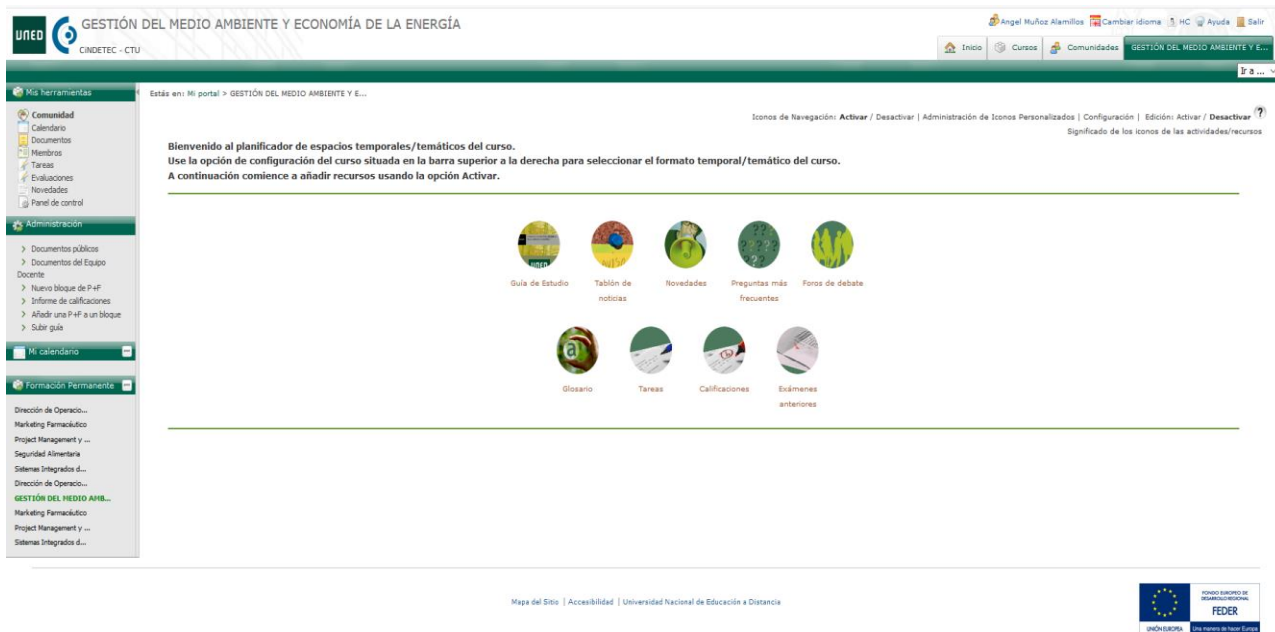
UNED

GESTIÓN DEL MEDIO AMBIENTE Y ECONOMÍA DE LA ENERGÍA

CINDETEC - CTU

Angel Muñoz Alamillos | Cambiar idioma | HC | Ayuda | Salir

Inicio | Cursos | Comunidades | GESTIÓN DEL MEDIO AMBIENTE Y E...

Ir a ...

Mis herramientas

Comunidad
Calendario
Documentos
Miembros
Tareas
Evaluaciones
Novedades
Panel de control

Administración

Documentos públicos
Documentos del Equipo Docente
Nuevo bloque de P+F
Informe de calificaciones
Añadir una P+F a un bloque
Subir guía

Mi calendario

Formación Permanente

Dirección de Operacio...
Marketing Farmacéutico
Project Management y ...
Seguridad Alimentaria
Sistemas Integrados d...
Dirección de Operacio...
GESTIÓN DEL MEDIO AMB...
Marketing Farmacéutico
Project Management y ...
Sistemas Integrados d...

Estás en: Mi portal > GESTIÓN DEL MEDIO AMBIENTE Y E...

Iconos de Navegación: Activar / Desactivar | Administración de Iconos Personalizados | Configuración | Edición: Activar / Desactivar ?

Significado de los iconos de las actividades/recursos

Bienvenido al planificador de espacios temporales/temáticos del curso.
Use la opción de configuración del curso situada en la barra superior a la derecha para seleccionar el formato temporal/temático del curso.
A continuación comience a añadir recursos usando la opción Activar.

Guía de Estudio
Tablón de noticias
Novedades
Preguntas más frecuentes
Foros de debate

Glosario
Tareas
Calificaciones
Exámenes anteriores

Mapa del Sitio | Accesibilidad | Universidad Nacional de Educación a Distancia

FONDO EUROPEO DE DESARROLLO REGIONAL
FEDER
UNIÓN EUROPEA
Una manera de hacer Europa